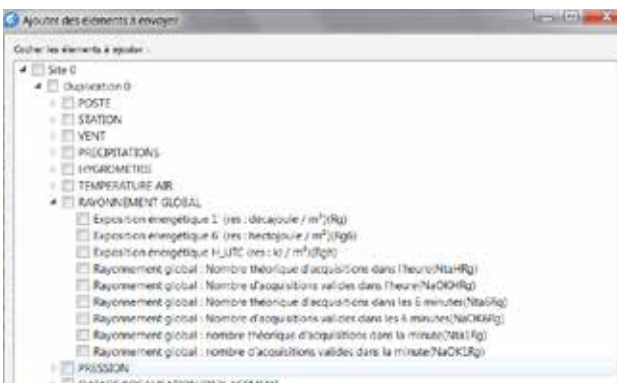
Ajouter des elements à envoyer

Cocher les elements à ajouter :

Site 0
Duplication 0
POSTE
STATION
VENT
PRECIPITATIONS
HYGROMETRIE
TEMPERATURE AIR
RAYONNEMENT GLOBAL
Exposition énergétique 1' (res : décajoule / m$^2$)(Rg)
Exposition énergétique 6' (res : hectojoule / m$^2$)(Rg6)
Exposition énergétique H_UTC (res : kJ / m$^2$)(Rgh)
Rayonnement global : Nombre théorique d'acquisitions dans l'heure(NtaHRg)
Rayonnement global : Nombre d'acquisitions valides dans l'heure(NaOKHRg)
Rayonnement global : Nombre théorique d'acquisitions dans les 6 minutes(Nta6Rg)
Rayonnement global : Nombre d'acquisitions valides dans les 6 minutes(NaOK6Rg)
Rayonnement global : nombre théorique d'acquisitions dans la minute(Nta1Rg)
Rayonnement global : nombre d'acquisitions valides dans la minute(NaOK1Rg)
PRESSION
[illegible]